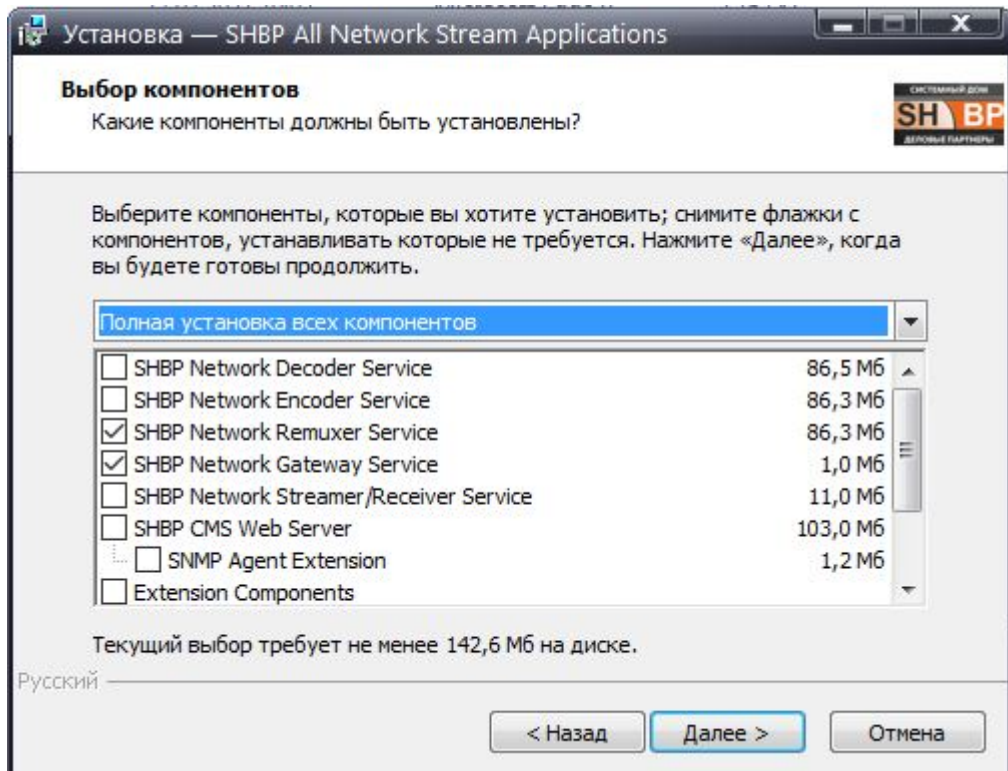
Установка — SHBP All Network Stream Applications

Выбор компонентов
Какие компоненты должны быть установлены?

СИСТЕМНЫЙ ДОМ
SH BP
ДЕЛОВЫЕ ПАРТНЕРЫ

Выберите компоненты, которые вы хотите установить; снимите флажки с компонентов, устанавливать которые не требуется. Нажмите «Далее», когда вы будете готовы продолжить.

Полная установка всех компонентов

| | | |
|---|---|---|
| ☐ | SHBP Network Decoder Service | 86,5 Мб |
| ☐ | SHBP Network Encoder Service | 86,3 Мб |
| ☑ | SHBP Network Remuxer Service | 86,3 Мб |
| ☑ | SHBP Network Gateway Service | 1,0 Мб |
| ☐ | SHBP Network Streamer/Receiver Service | 11,0 Мб |
| ☐ | SHBP CMS Web Server | 103,0 Мб |
| ☐ | SNMP Agent Extension | 1,2 Мб |
| ☐ | Extension Components | |

Текущий выбор требует не менее 142,6 Мб на диске.

Русский

< Назад Далее > Отмена